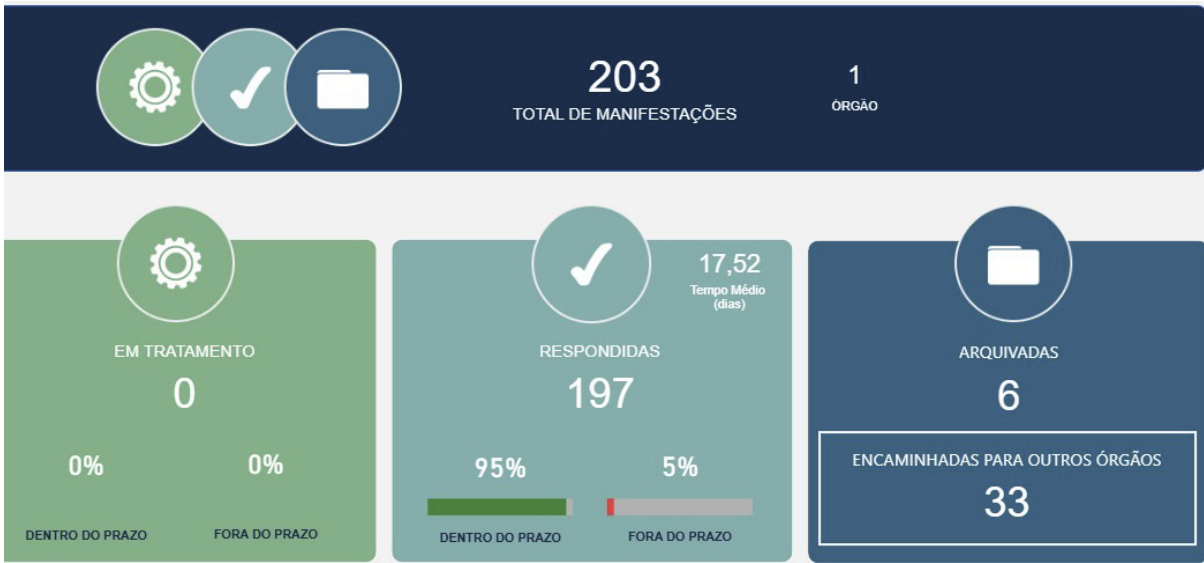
203
TOTAL DE MANIFESTAÇÕES

1
ÓRGÃO

EM TRATAMENTO
0
0%
0%
DENTRO DO PRAZO
FORA DO PRAZO

17,52
Tempo Médio (dias)
RESPONDIDAS
197
95%
5%
DENTRO DO PRAZO
FORA DO PRAZO

ARQUIVADAS
6
ENCAMINHADAS PARA OUTROS ÓRGÃOS
33